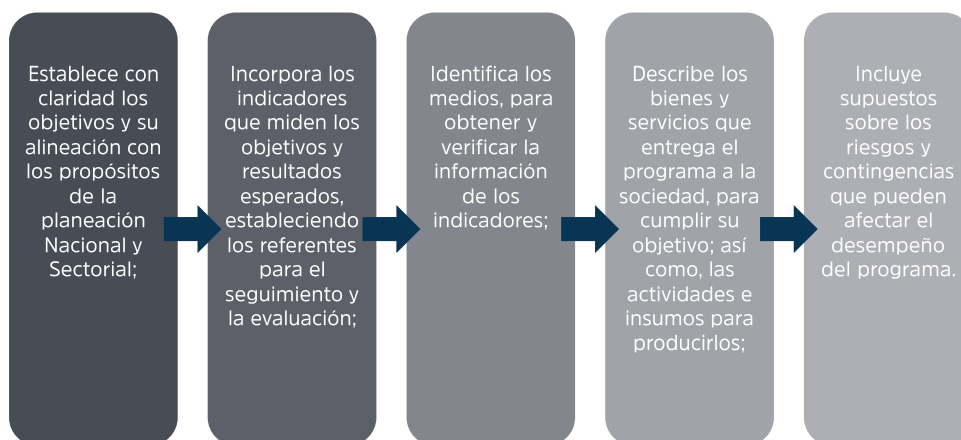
Establece con claridad los objetivos y su alineación con los propósitos de la planeación Nacional y Sectorial;

Incorpora los indicadores que miden los objetivos y resultados esperados, estableciendo los referentes para el seguimiento y la evaluación;

Identifica los medios, para obtener y verificar la información de los indicadores;

Describe los bienes y servicios que entrega el programa a la sociedad, para cumplir su objetivo; así como, las actividades e insumos para producirlos;

Incluye supuestos sobre los riesgos y contingencias que pueden afectar el desempeño del programa.